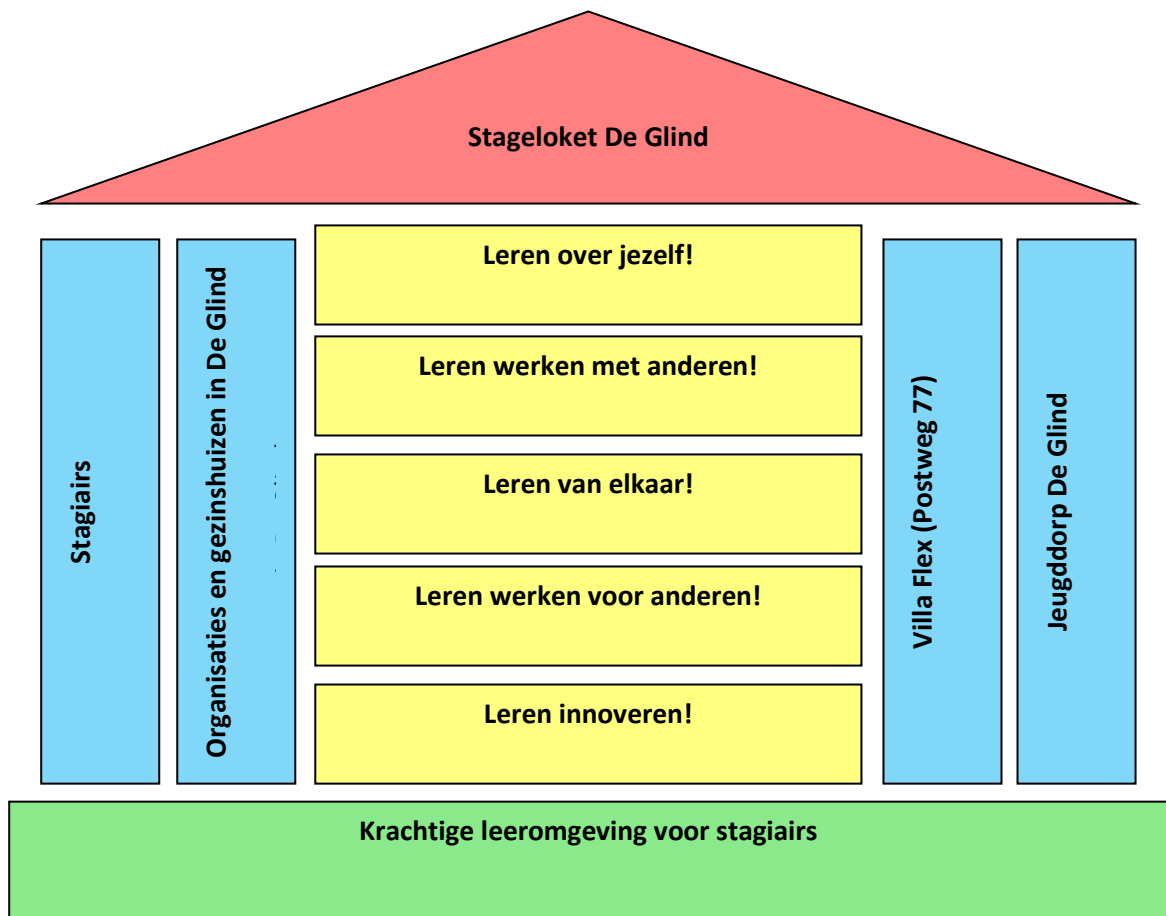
Stageloket De Glind

Stagiairs

Organisaties en gezinshuizen in De Glind

Leren over jezelf!

Leren werken met anderen!

Leren van elkaar!

Leren werken voor anderen!

Leren innoveren!

Villa Flex (Postweg 77)

Jeugddorp De Glind

Krachtige leeromgeving voor stagiairs